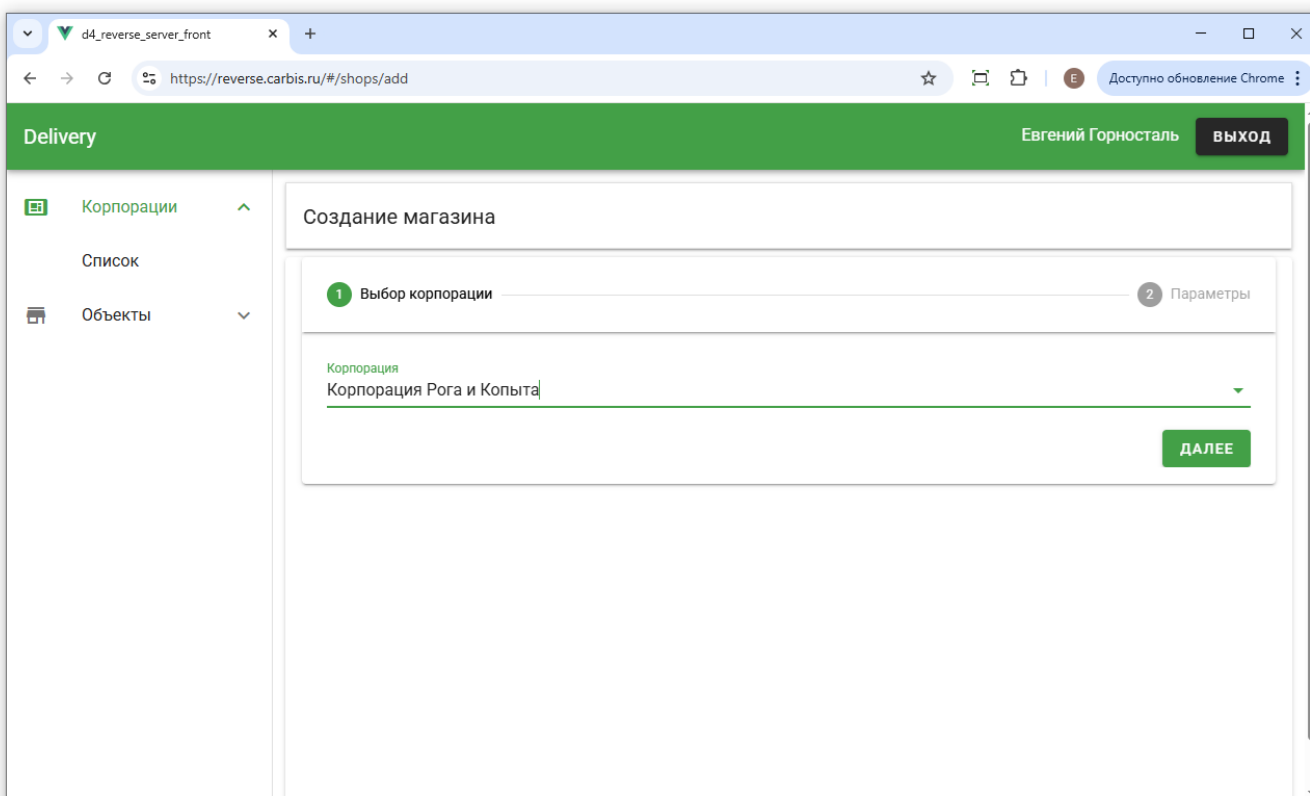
d4_reverse_server_front
https://reverse.carbis.ru/#/shops/add
E
Доступно обновление Chrome

Delivery
Евгений Горносталь
ВЫХОД

Корпорации
Список
Объекты

Создание магазина

1 Выбор корпорации
2 Параметры

Корпорация
Корпорация Рога и Копыта

ДАЛЕЕ